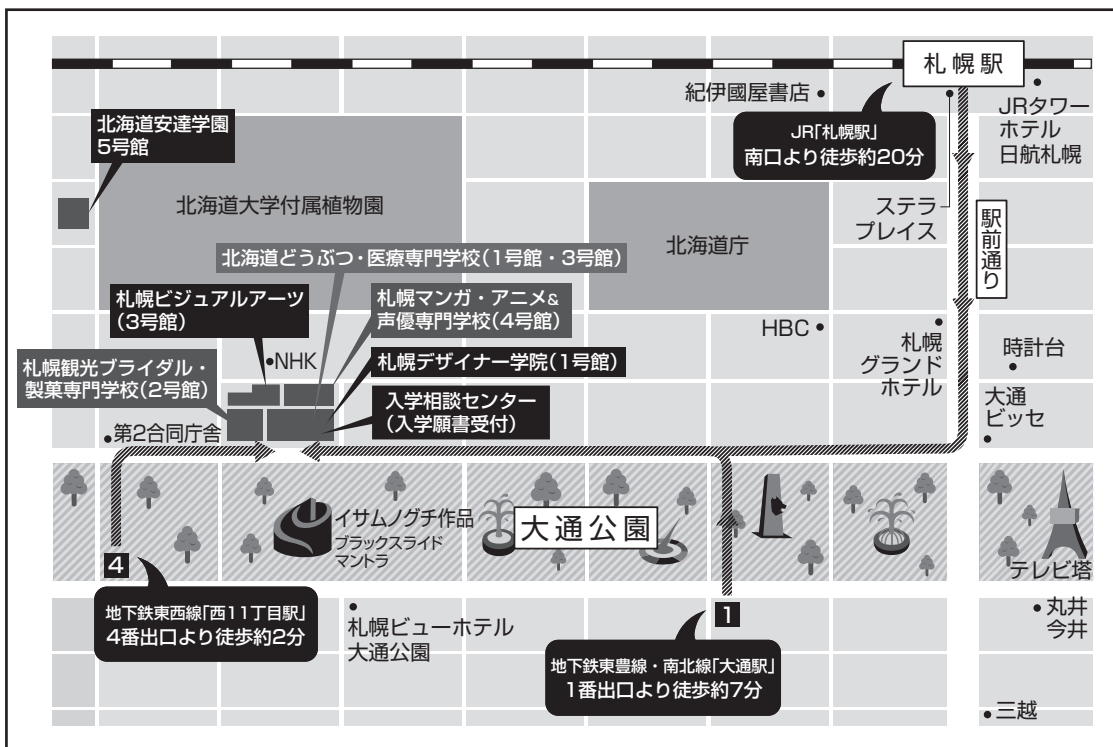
札幌駅

紀伊國屋書店

JRタワーホテル日航札幌

JR「札幌駅」南口より徒歩約20分

北海道安達学園 5号館

北海道大学付属植物園

北海道庁

ステラプレイス

駅前通り

北海道どうぶつ・医療専門学校（1号館・3号館）

札幌ビジュアルアーツ（3号館）

札幌マンガ・アニメ&声優専門学校（4号館）

HBC

札幌グランドホテル

時計台

•NHK

札幌観光ブライダル・製菓専門学校（2号館）

札幌デザイナー学院（1号館）

大通ビッセ

入学相談センター（入学願書受付）

第2合同庁舎

イサムノグチ作品 ブラックスライドマントラ

大通公園

4

テレビ塔

地下鉄東西線「西11丁目駅」4番出口より徒歩約2分

札幌ビューホテル大通公園

1

丸井今井

地下鉄東豊線・南北線「大通駅」1番出口より徒歩約7分

三越